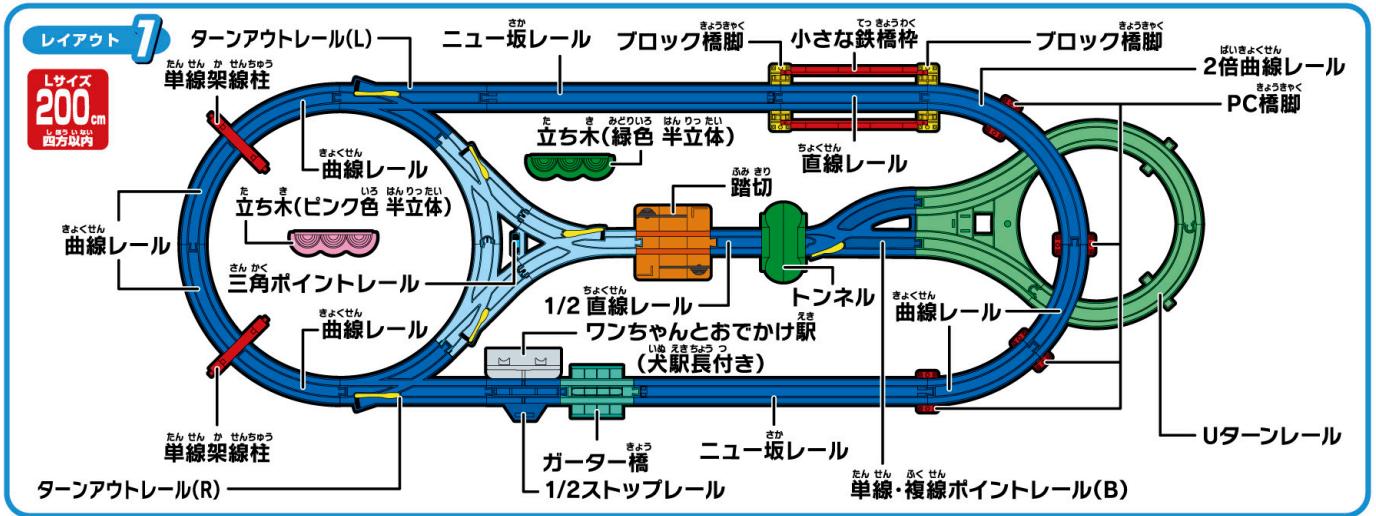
レイアウト 7

Lサイズ 200cm 四方以内

ターンアウトレール(L)
ニュー坂レール
ブロック橋脚
小さな鉄橋枠
ブロック橋脚
単線架線柱
2倍曲線レール
PC橋脚
立ち木(緑色 半立体)
曲線レール
直線レール
踏切
立ち木(ピンク色 半立体)
曲線レール
三角ポイントレール
トンネル
1/2 直線レール
曲線レール
曲線レール
ワンちゃんとおでかけ駅 (犬駅長付き)
単線架線柱
ガーター橋
ニュー坂レール
Uターンレール
ターンアウトレール(R)
1/2ストップレール
単線・複線ポイントレール(B)